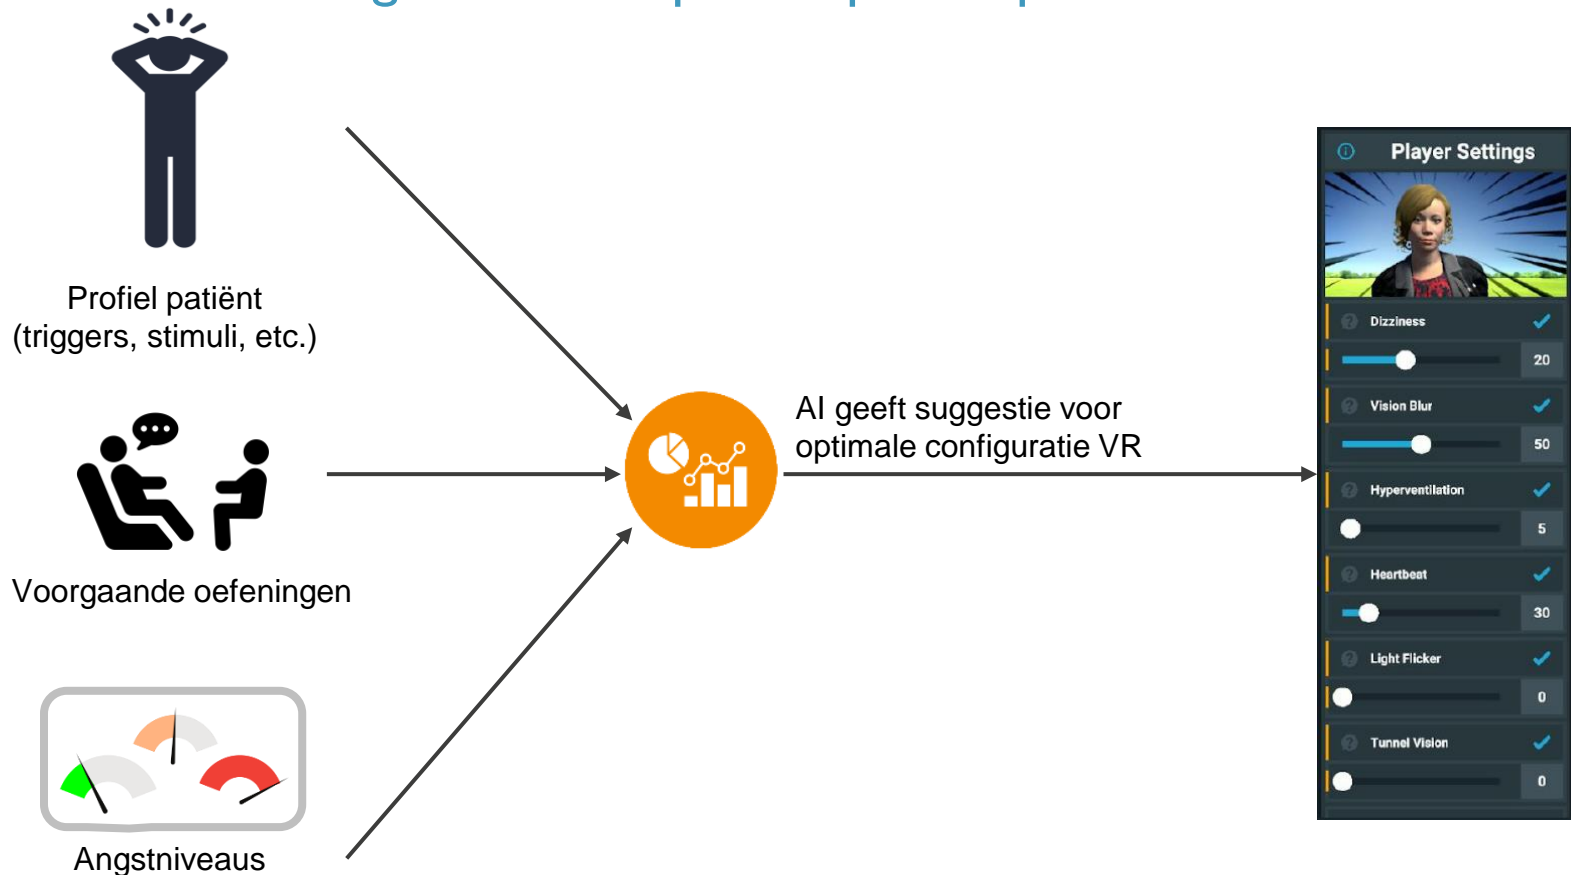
Profiel patiënt
(triggers, stimuli, etc.)

Voorgaande oefeningen

Angstniveaus

AI geeft suggestie voor optimale configuratie VR

Player Settings

Dizziness
20

Vision Blur
50

Hyperventilation
5

Heartbeat
30

Light Flicker
0

Tunnel Vision
0